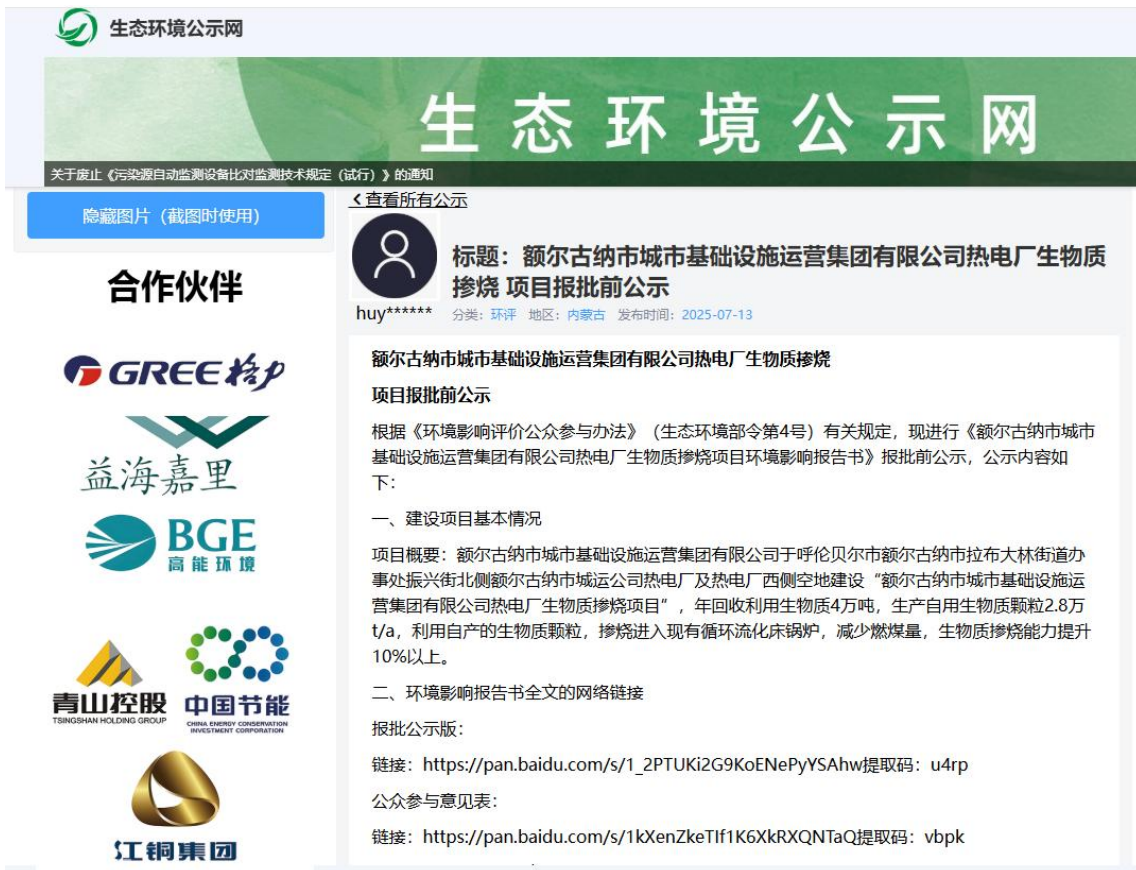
生态环境公示网

生态环境公示网

关于废止《污染源自动监测设备比对监测技术规定（试行）》的通知

隐藏图片（截图时使用）

合作伙伴

GREE 格力

益海嘉里

BGE 高能环境

青山控股 TSINGSHAN HOLDING GROUP

中国节能 CHINA ENERGY CONSERVATION INVESTMENT CORPORATION

江铜集团

< 查看所有公示

huy******

标题：额尔古纳市城市基础设施运营集团有限公司热电厂生物质掺烧 项目报批前公示

分类：环评 地区：内蒙古 发布时间：2025-07-13

额尔古纳市城市基础设施运营集团有限公司热电厂生物质掺烧

项目报批前公示

根据《环境影响评价公众参与办法》（生态环境部令第4号）有关规定，现进行《额尔古纳市城市基础设施运营集团有限公司热电厂生物质掺烧项目环境影响报告书》报批前公示，公示内容如下：

一、建设项目基本情况

项目概要：额尔古纳市城市基础设施运营集团有限公司于呼伦贝尔市额尔古纳市拉布大林街道办事处振兴街北侧额尔古纳市城运公司热电厂及热电厂西侧空地建设“额尔古纳市城市基础设施运营集团有限公司热电厂生物质掺烧项目”，年回收利用生物质4万吨，生产自用生物质颗粒2.8万t/a，利用自产的生物质颗粒，掺烧进入现有循环流化床锅炉，减少燃煤量，生物质掺烧能力提升10%以上。

二、环境影响报告书全文的网络链接

报批公示版：

链接：https://pan.baidu.com/s/1_2PTUKi2G9KoENePyYSAhw提取码：u4rp

公众参与意见表：

链接：https://pan.baidu.com/s/1kXenZkeTIf1K6XkRXQNTaQ提取码：vbpk